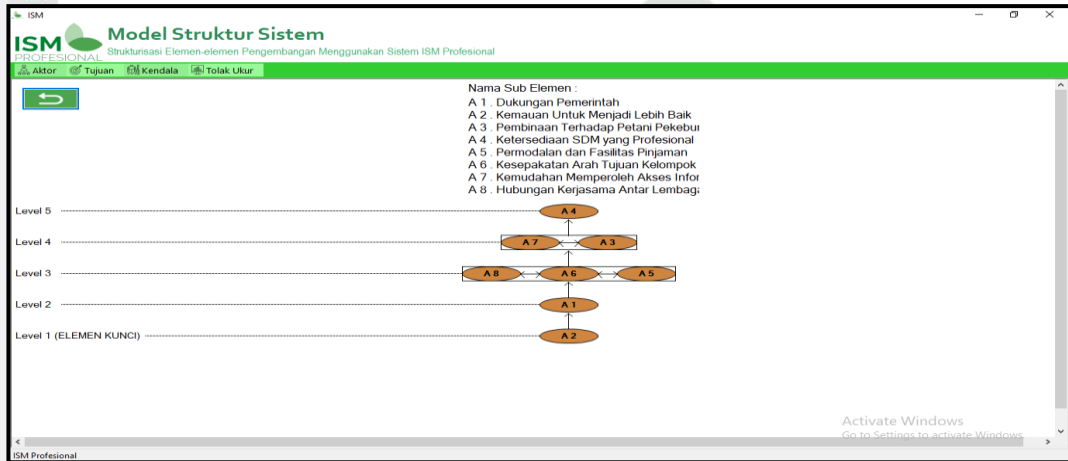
ISM

ISM PROFESIONAL

Model Struktur Sistem

Strukturisasi Elemen-elemen Pengembangan Menggunakan Sistem ISM Profesional

Aktor Tujuan Kendala Tolak Ukur

Nama Sub Elemen :
A 1 . Dukungan Pemerintah
A 2 . Kemauan Untuk Menjadi Lebih Baik
A 3 . Pembinaan Terhadap Petani Pekebu
A 4 . Ketersediaan SDM yang Profesional
A 5 . Permodalan dan Fasilitas Pinjaman
A 6 . Kesepakatan Arah Tujuan Kelompok
A 7 . Kemudahan Memperoleh Akses Infor
A 8 . Hubungan Kerjasama Antar Lembag

Level 5
A 4
Level 4
A 7
A 3
Level 3
A 8
A 6
A 5
Level 2
A 1
Level 1 (ELEMEN KUNCI)
A 2

Activate Windows
Go to Settings to activate Windows.

ISM Profesional